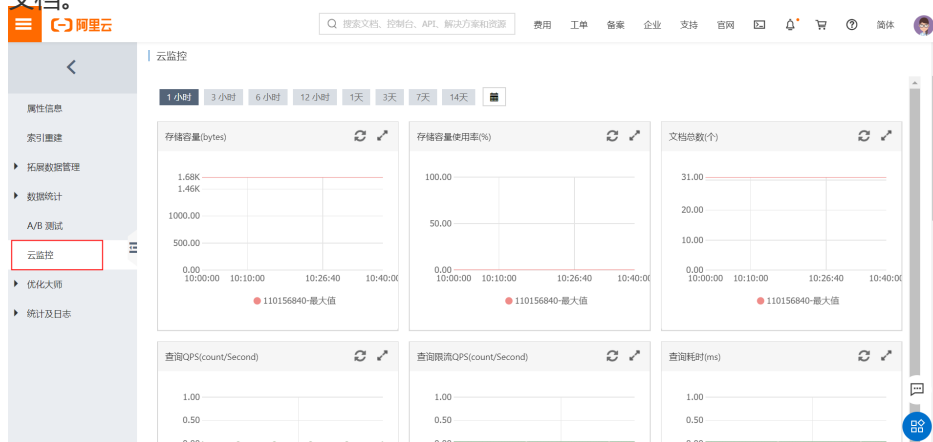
文档。

阿里云

搜索文档、控制台、API、解决方案和资源

费用 工单 备案 企业 支持 官网 简体

属性信息
索引重建
拓展数据管理
数据统计
A/B 测试
云监控
优化大师
统计及日志

云监控

1 小时 3 小时 6 小时 12 小时 1天 3天 7天 14天

存储容量(bytes)
1.68K
1.46K
1000.00
500.00
0.00
10:00:00 10:10:00 10:26:40 10:40:00
110156840-最大值

存储容量使用率(%)
100.00
50.00
0.00
10:00:00 10:10:00 10:26:40 10:40:00
110156840-最大值

文档总数(个)
31.00
20.00
10.00
0.00
10:00:00 10:10:00 10:26:40 10:40:00
110156840-最大值

查询QPS(count/Second)
1.00
0.50

查询限流QPS(count/Second)
1.00
0.50

查询耗时(ms)
1.00
0.50